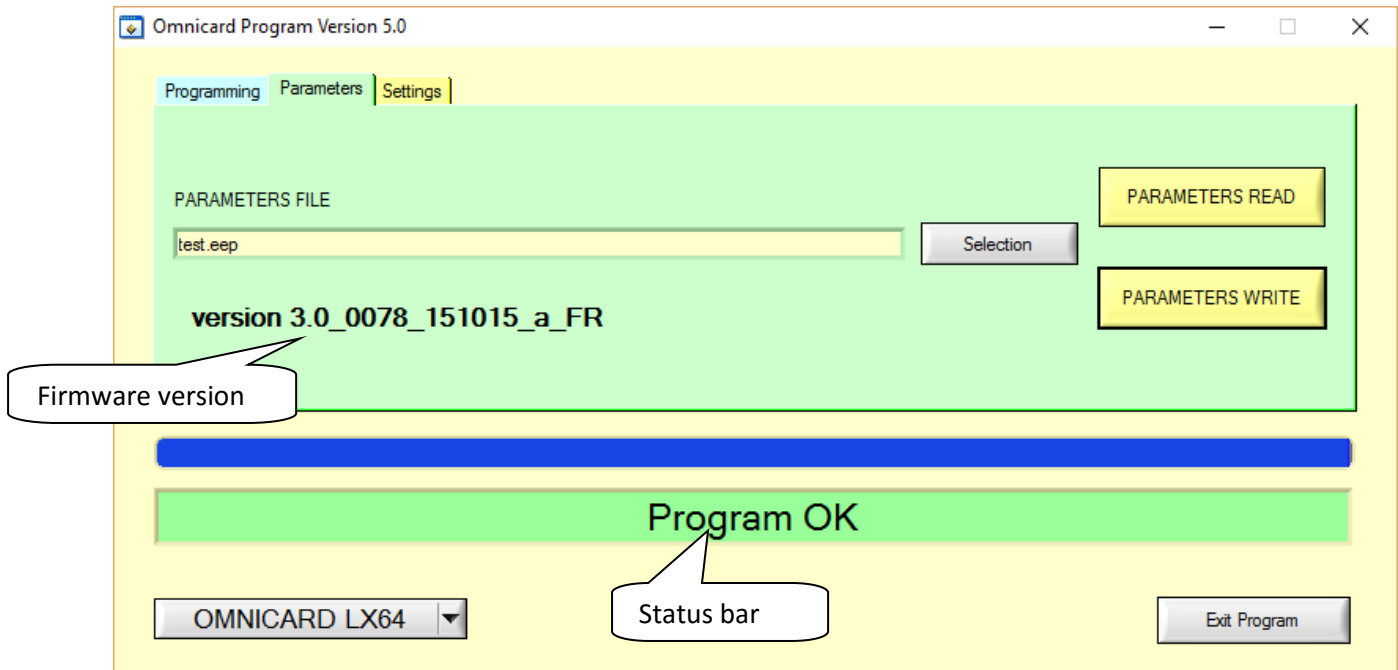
Omnicard Program Version 5.0

Programming Parameters Settings

PARAMETERS FILE

test.eep

Selection

PARAMETERS READ

PARAMETERS WRITE

version 3.0_0078_151015_a_FR

Firmware version

Program OK

Status bar

OMNICARD LX64

Exit Program